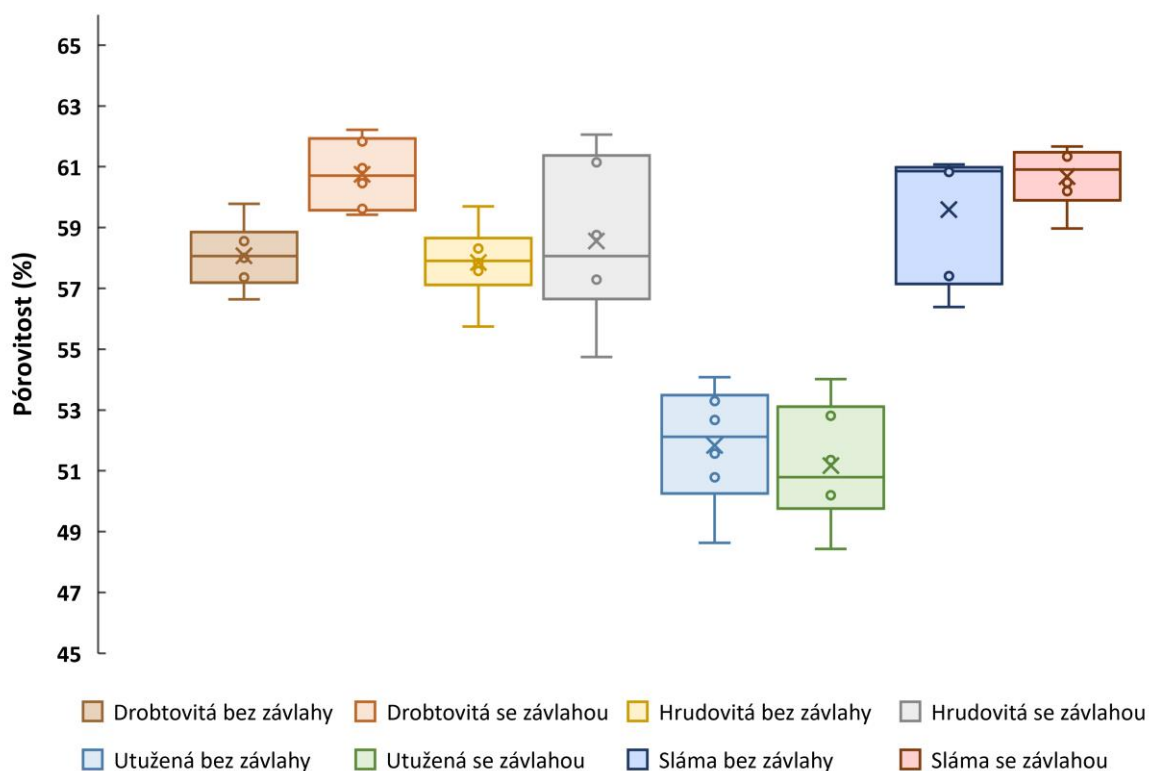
65
63
61
59
57
55
53
51
49
47
45

Pórovitost (%)

Drobtovitá bez závlahy
Drobtovitá se závlahou
Hrudovitá bez závlahy
Hrudovitá se závlahou
Utužená bez závlahy
Utužená se závlahou
Sláma bez závlahy
Sláma se závlahou